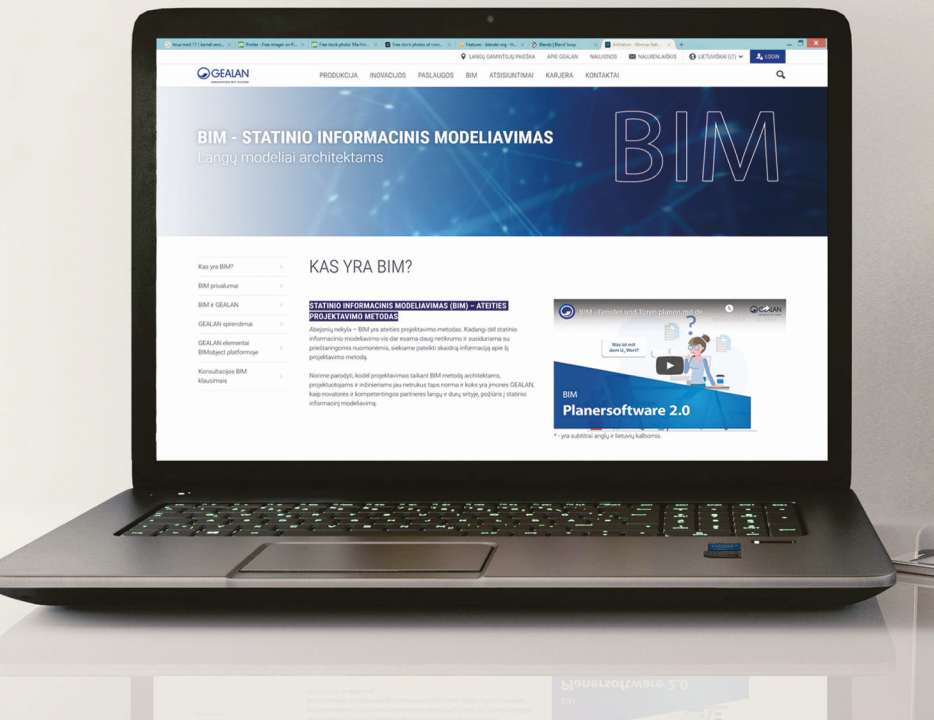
LANGŲ GAMINTOJŲ PAIEŠKA APIE GEALAN NAUJIENOS NAUJIENLAIŠKIS LIETUVIŠKAI (LT) LOGIN

GEALAN

PRODUKCIJA INOVACIJOS PASLAUGOS BIM ATSISIUNTIMAI KARJERA KONTAKTAI

BIM - STATINIO INFORMACINIS MODELIAVIMAS
Langų modeliai architektams

BIM

Kas yra BIM?
BIM privalumai
BIM ir GEALAN
GEALAN sprendimai
GEALAN elementai BIMobject platformoje
Konsultacijos BIM klausimais

KAS YRA BIM?

STATINIO INFORMACINIS MODELIAVIMAS (BIM) – ATEITIES PROJEKTAVIMO METODAS

Abejonių nekyla – BIM yra ateities projektavimo metodas. Kadangi dėl statinio informacinio modeliavimo vis dar esama daug netikrumo ir susiduriama su priešiaringomis nuomonėmis, siekiame pateikti skaidrią informaciją apie šį projektavimo metodą.

Norime parodyti, kodėl projektavimas taikant BIM metodą architektams, projektuotojams ir inžinieriams jau netrukus taps norma ir koks yra įmonės GEALAN, kaip novatorės ir kompetentingos partnerės langų ir durų srityje, požiūris į statinio informacinį modeliavimą.

BIM - Fenster und Türen planen mit de...
GEALAN
Was ist mit dem U_Wert?
BIM
Planersoftware 2.0
* - yra subtitrai anglų ir lietuvių kalbomis.